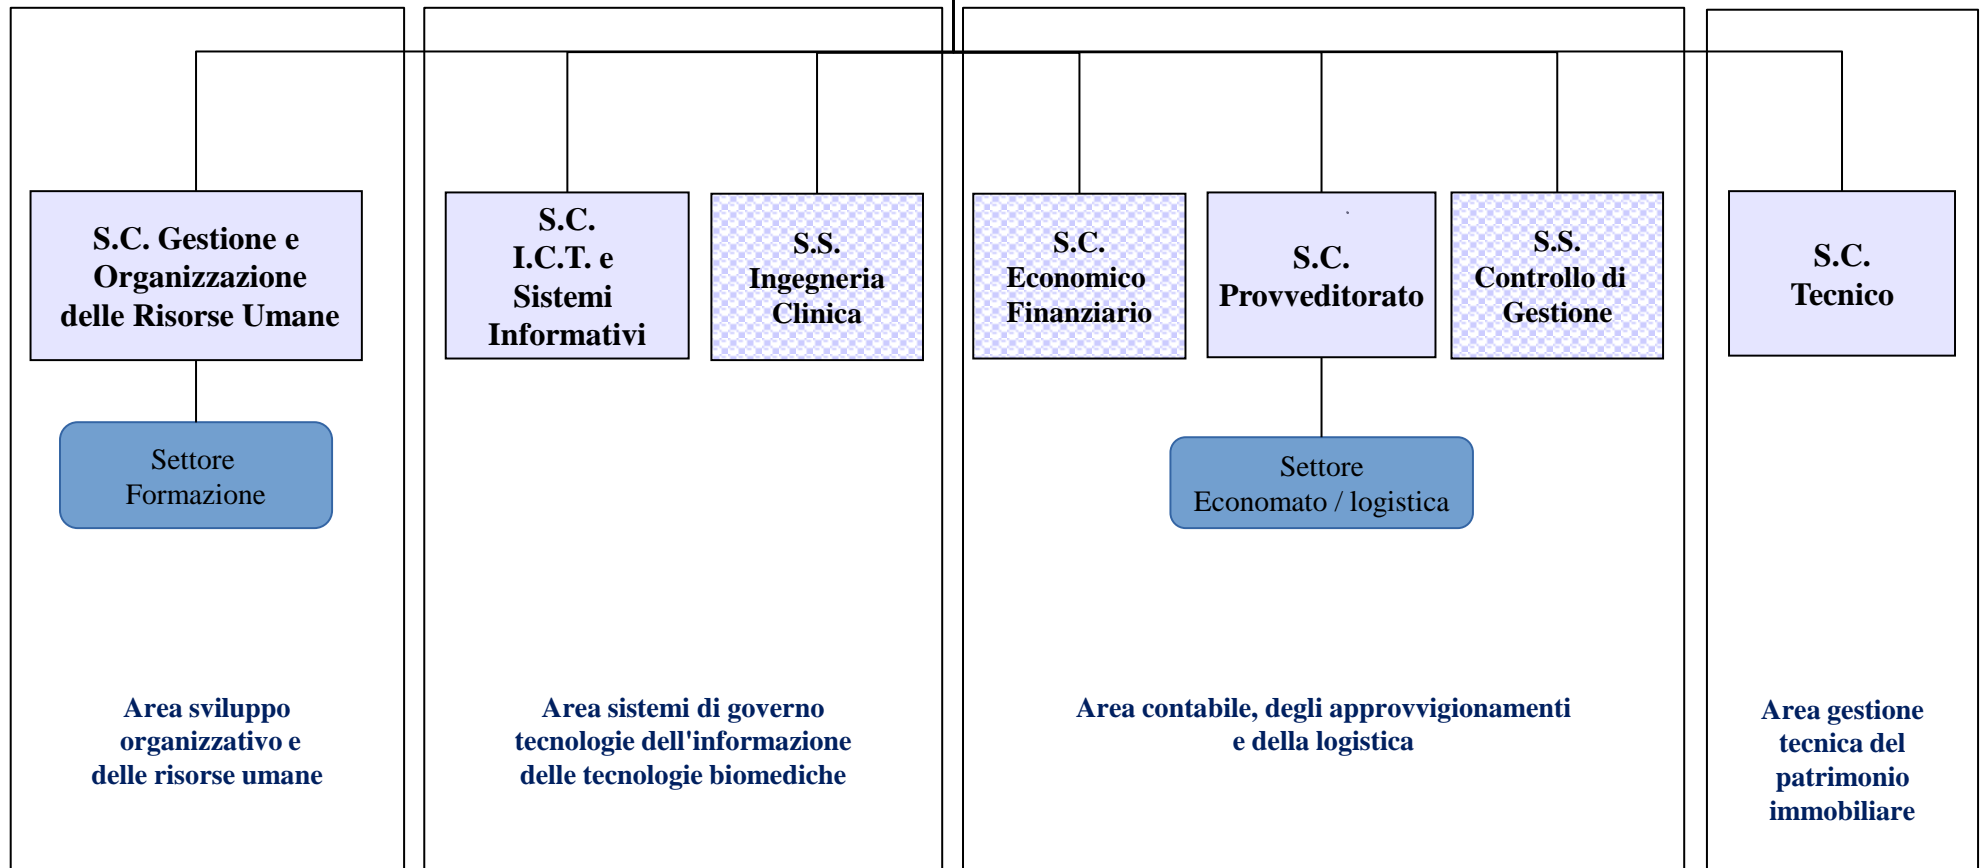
S.C. Gestione e Organizzazione delle Risorse Umane

Settore Formazione

Area sviluppo organizzativo e delle risorse umane

S.C. I.C.T. e Sistemi Informativi

S.S. Ingegneria Clinica

Area sistemi di governo tecnologie dell'informazione delle tecnologie biomediche

S.C. Economico Finanziario

S.C. Provveditorato

S.S. Controllo di Gestione

Settore Economato / logistica

Area contabile, degli approvvigionamenti e della logistica

S.C. Tecnico

Area gestione tecnica del patrimonio immobiliare